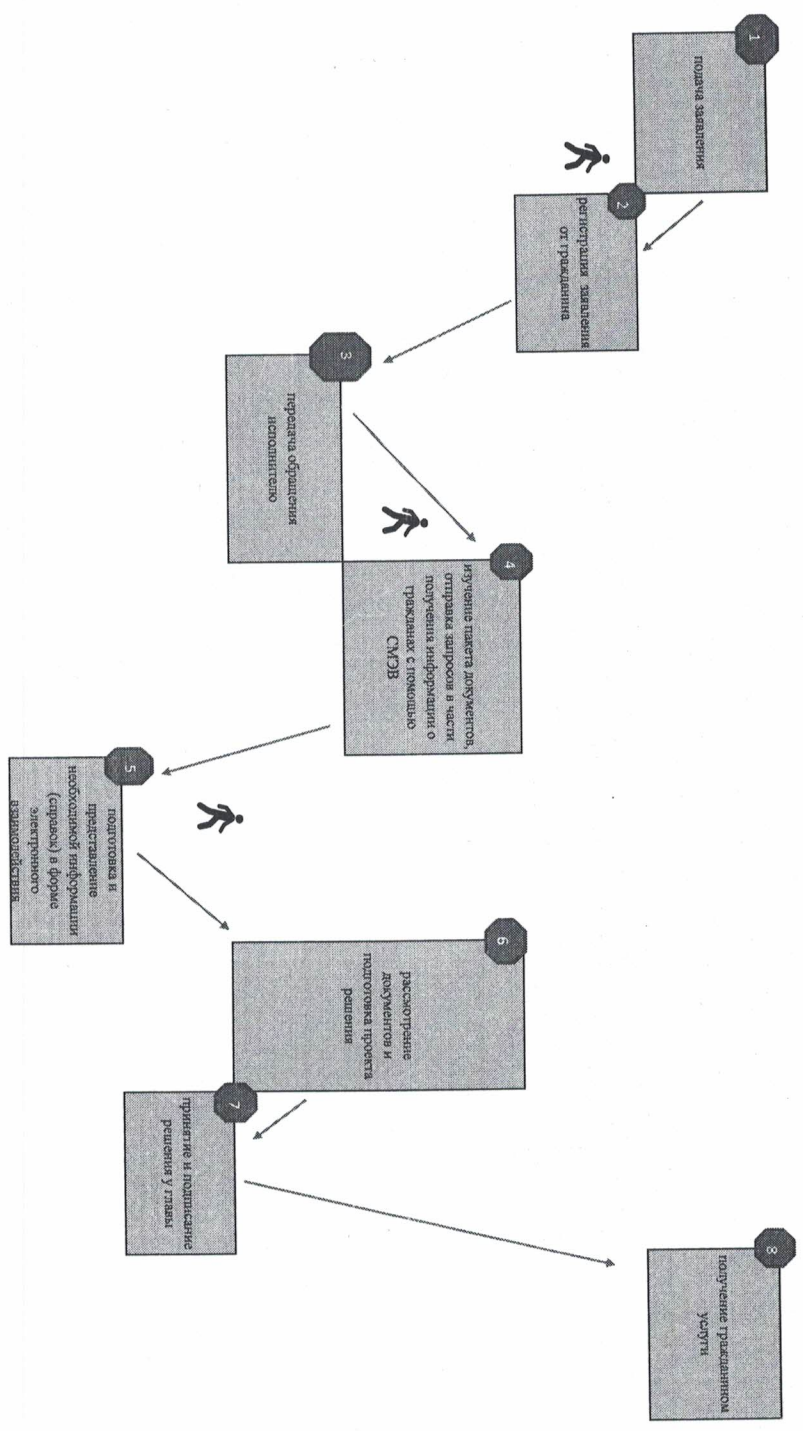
1
подача заявления

2
регистрация заявления от гражданина

3
передача обращения исполнителю

4
изучение пакета документов, отправка запросов в части получения информации о гражданах с помощью СМЭВ

5
подготовка и представление необходимой информации (справок) в форме электронного взаимодействия

6
рассмотрение документов и подготовка проекта решения

7
принятие и подписание решения у главы

8
получение гражданином услуги